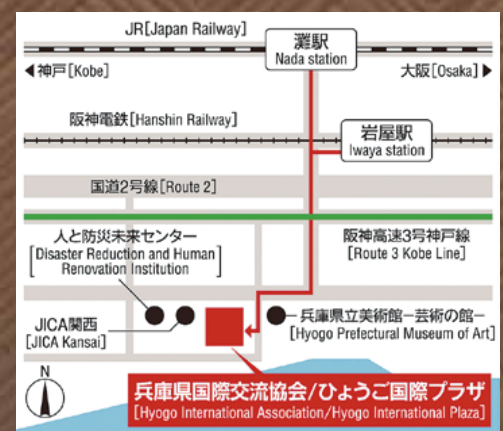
JR[Japan Railway]

灘駅
Nada station

◀神戸[Kobe]

大阪[Osaka]▶

阪神電鉄[Hanshin Railway]

岩屋駅
Iwaya station

国道2号線[Route 2]

人と防災未来センター
[Disaster Reduction and Human Renovation Institution]

阪神高速3号神戸線
[Route 3 Kobe Line]

JICA関西
[JICA Kansai]

兵庫県立美術館−芸術の館−
[Hyogo Prefectural Museum of Art]

N

兵庫県国際交流協会/ひょうご国際プラザ
[Hyogo International Association/Hyogo International Plaza]